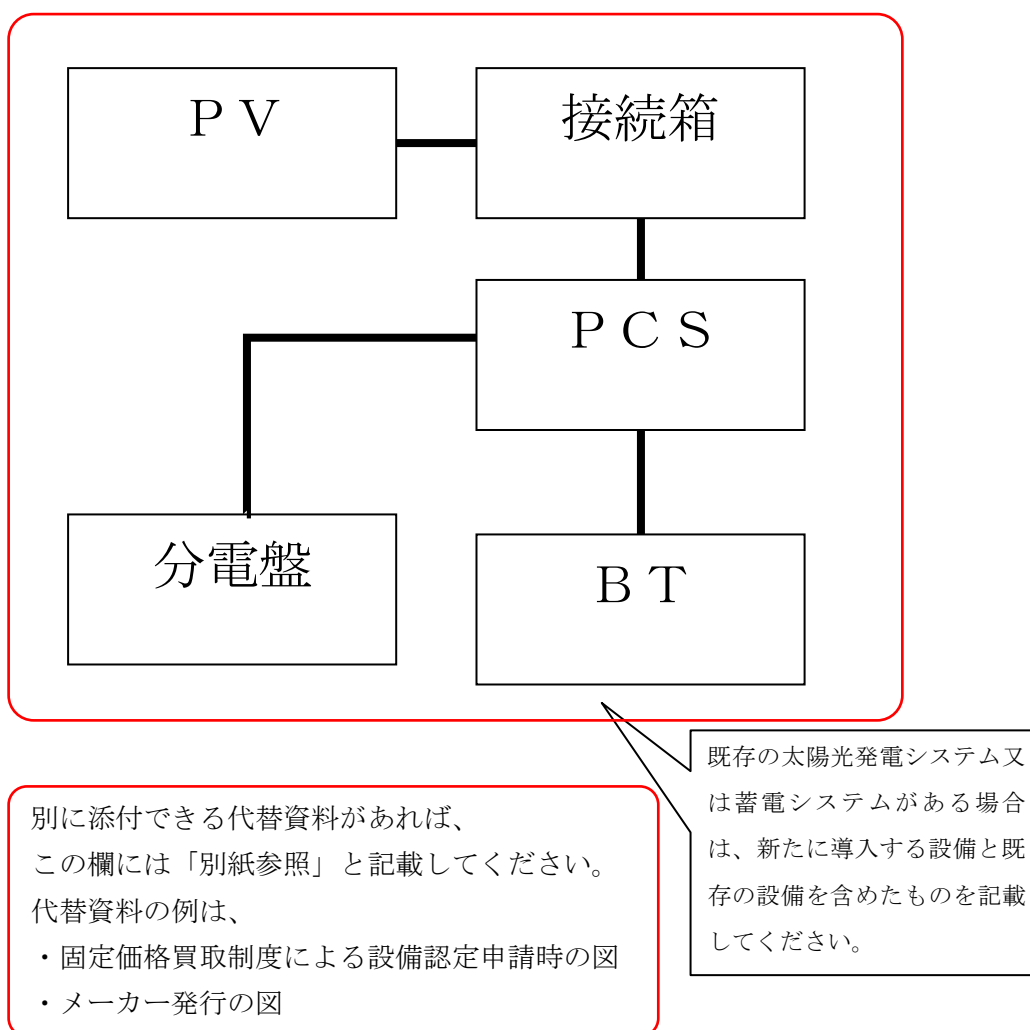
ＰＶ

接続箱

ＰＣＳ

分電盤

ＢＴ

既存の太陽光発電システム又は蓄電システムがある場合は、新たに導入する設備と既存の設備を含めたものを記載してください。

別に添付できる代替資料があれば、
この欄には「別紙参照」と記載してください。
代替資料の例は、
・固定価格買取制度による設備認定申請時の図
・メーカー発行の図